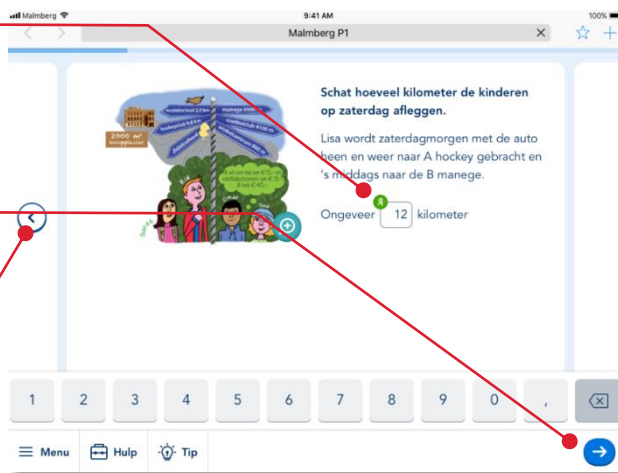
Malmberg 9:41 AM 100%

Malmberg P1

2000 m² woonplezier

Schat hoeveel kilometer de kinderen op zaterdag afleggen.

Lisa wordt zaterdagmorgen met de auto heen en weer naar A hockey gebracht en 's middags naar de B manege.

Ongeveer 12 kilometer

| 1 | 2 | 3 | 4 | 5 | 6 | 7 | 8 | 9 | 0 | , |
|---|---|---|---|---|---|---|---|---|---|---|

Menu Hulp Tip